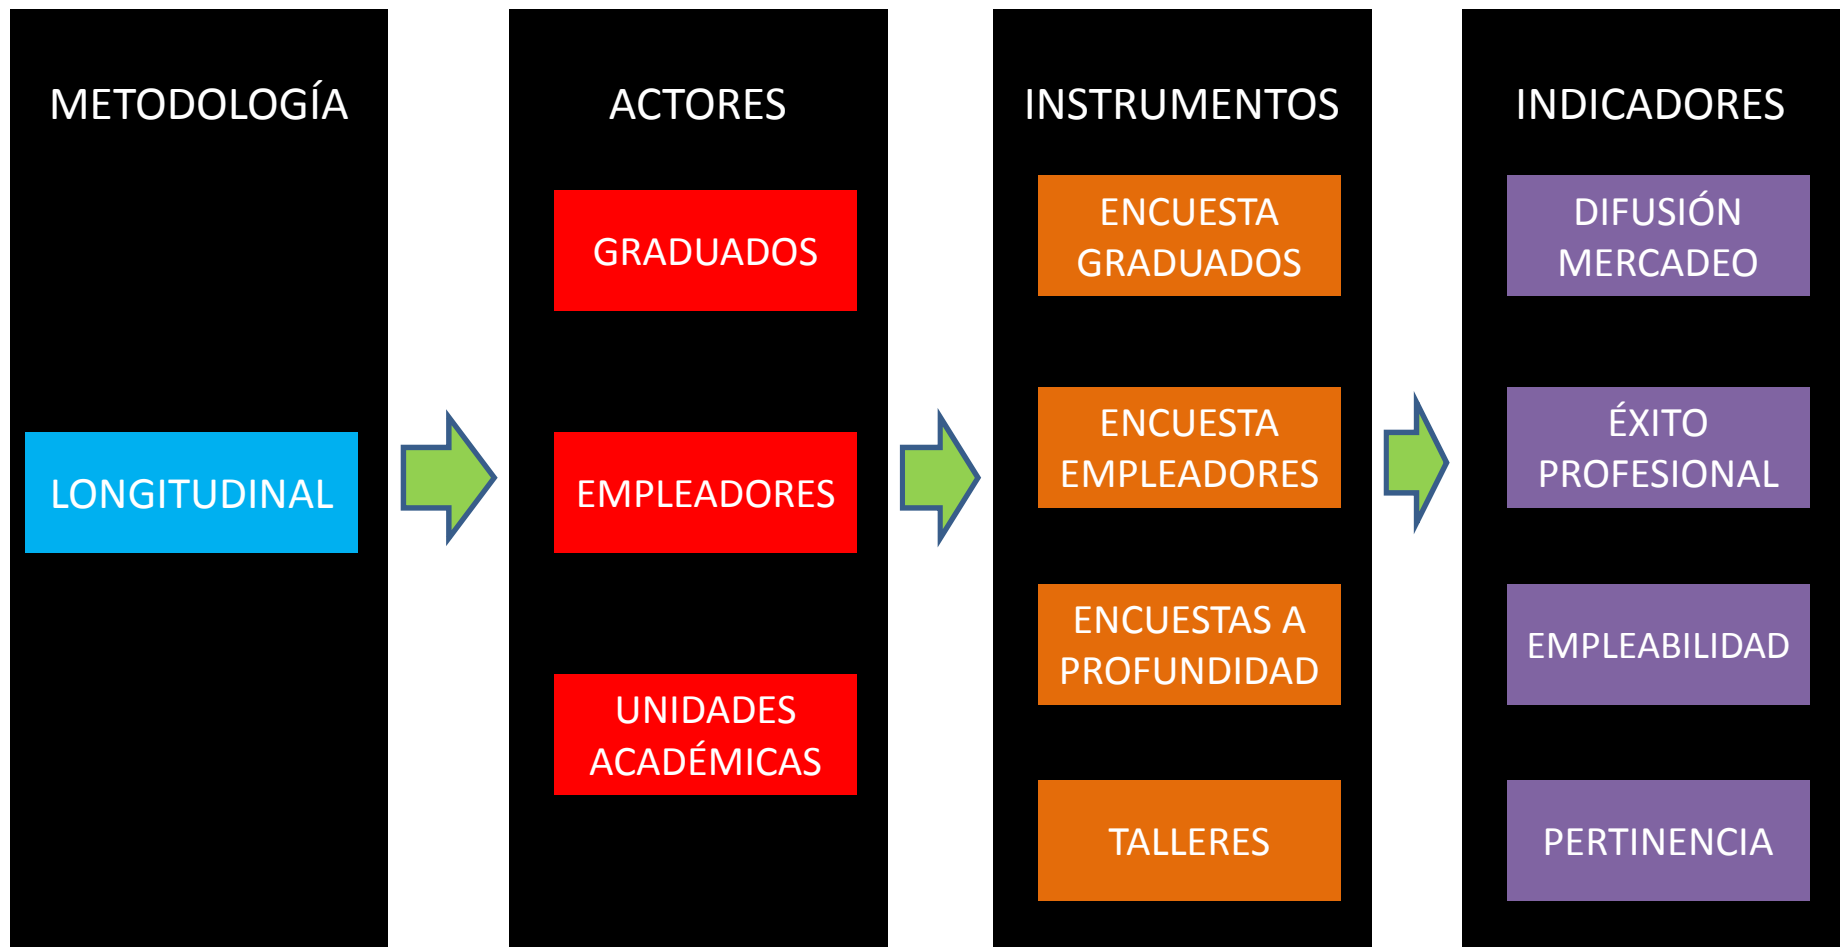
METODOLOGÍA

LONGITUDINAL

ACTORES

GRADUADOS

EMPLEADORES

UNIDADES ACADÉMICAS

INSTRUMENTOS

ENCUESTA GRADUADOS

ENCUESTA EMPLEADORES

ENCUESTAS A PROFUNDIDAD

TALLERES

INDICADORES

DIFUSIÓN MERCADEO

ÉXITO PROFESIONAL

EMPLEABILIDAD

PERTINENCIA